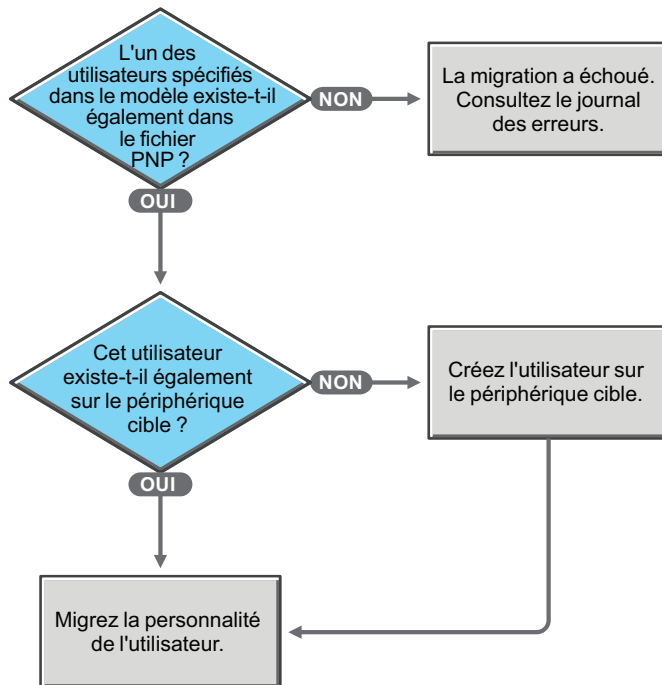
L'un des utilisateurs spécifiés dans le modèle existe-t-il également dans le fichier PNP ?

NON

La migration a échoué. Consultez le journal des erreurs.

OUI

Cet utilisateur existe-t-il également sur le périphérique cible ?

NON

Créez l'utilisateur sur le périphérique cible.

OUI

Migrez la personnalité de l'utilisateur.